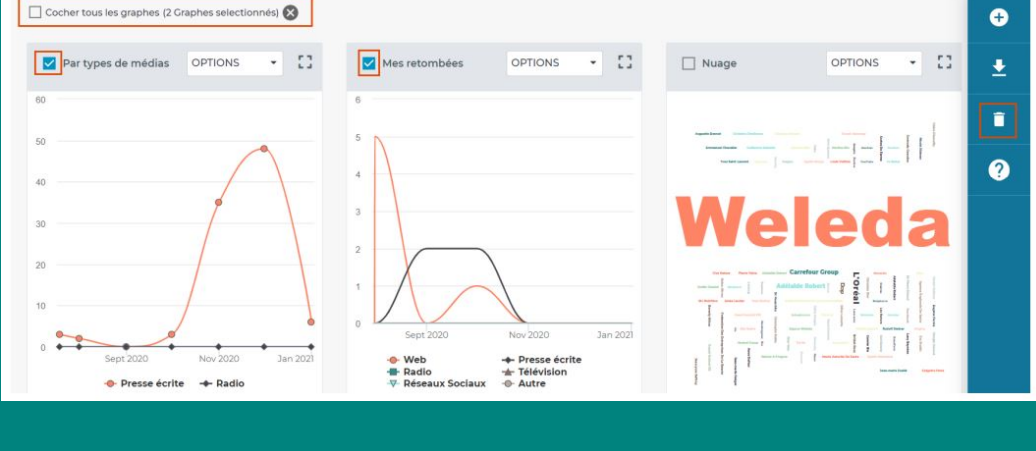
Cocher tous les graphes (2 Graphes selectionnés)

Par types de médias OPTIONS

60
50
40
30
20
10
0
Sept 2020 Nov 2020 Jan 2021

Presse écrite Radio

Mes retombées OPTIONS

6
5
4
3
2
1
0
Sept 2020 Nov 2020 Jan 2021

Web Presse écrite
Radio Télévision
Réseaux Sociaux Autre

Nuage OPTIONS

Weleda

Carrefour Group
L'Oréal
Adélaïde Robert
Dior
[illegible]